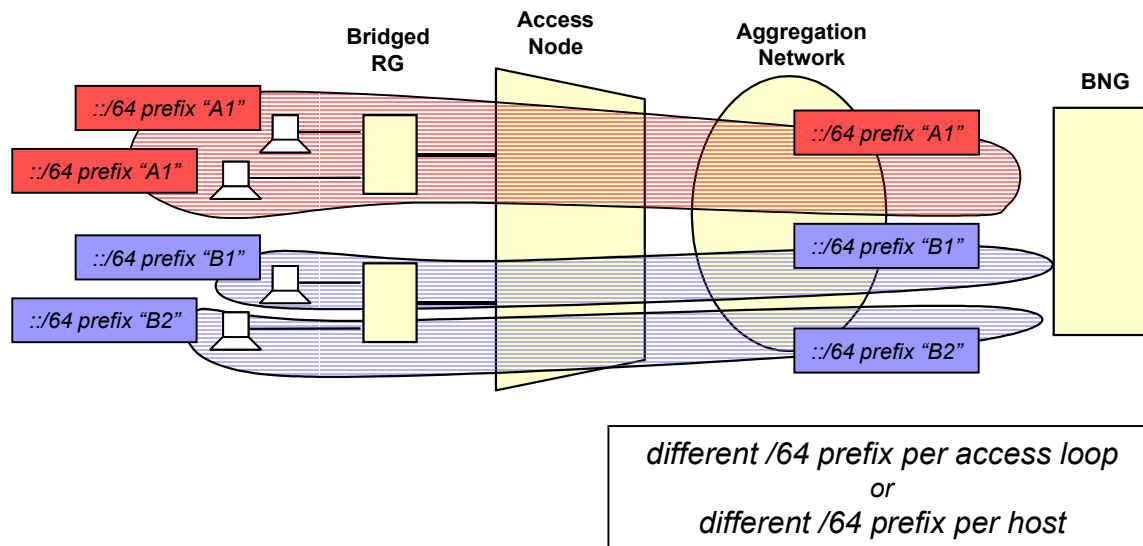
Bridged RG

Access Node

Aggregation Network

BNG

::/64 prefix “A1”

::/64 prefix “A1”

::/64 prefix “A1”

::/64 prefix “B1”

::/64 prefix “B1”

::/64 prefix “B2”

::/64 prefix “B2”

different /64 prefix per access loop
or
different /64 prefix per host